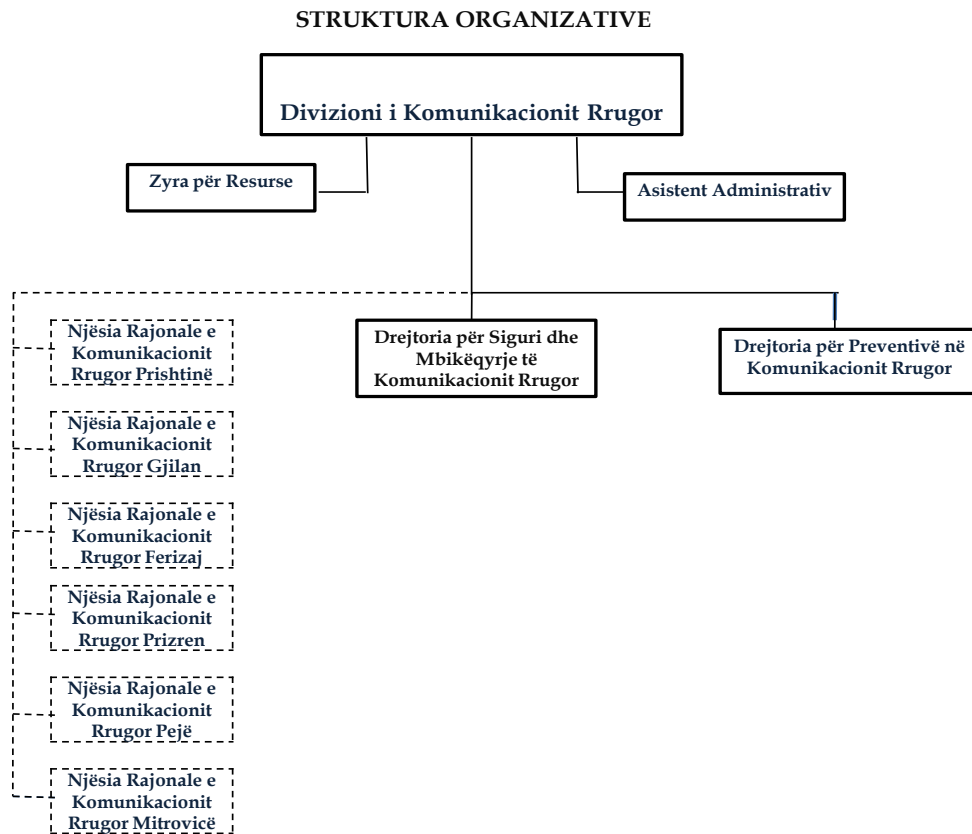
STRUKTURA ORGANIZATIVE

Divizioni i Komunikacionit Rrugor

Zyra për Resurse

Asistent Administrativ

Njësia Rajonale e Komunikacionit Rrugor Prishtinë

Drejtoria për Siguri dhe Mbikëqyrje të Komunikacionit Rrugor

Drejtoria për Preventivë në Komunikacionit Rrugor

Njësia Rajonale e Komunikacionit Rrugor Gjilan

Njësia Rajonale e Komunikacionit Rrugor Ferizaj

Njësia Rajonale e Komunikacionit Rrugor Prizren

Njësia Rajonale e Komunikacionit Rrugor Pejë

Njësia Rajonale e Komunikacionit Rrugor Mitrovicë